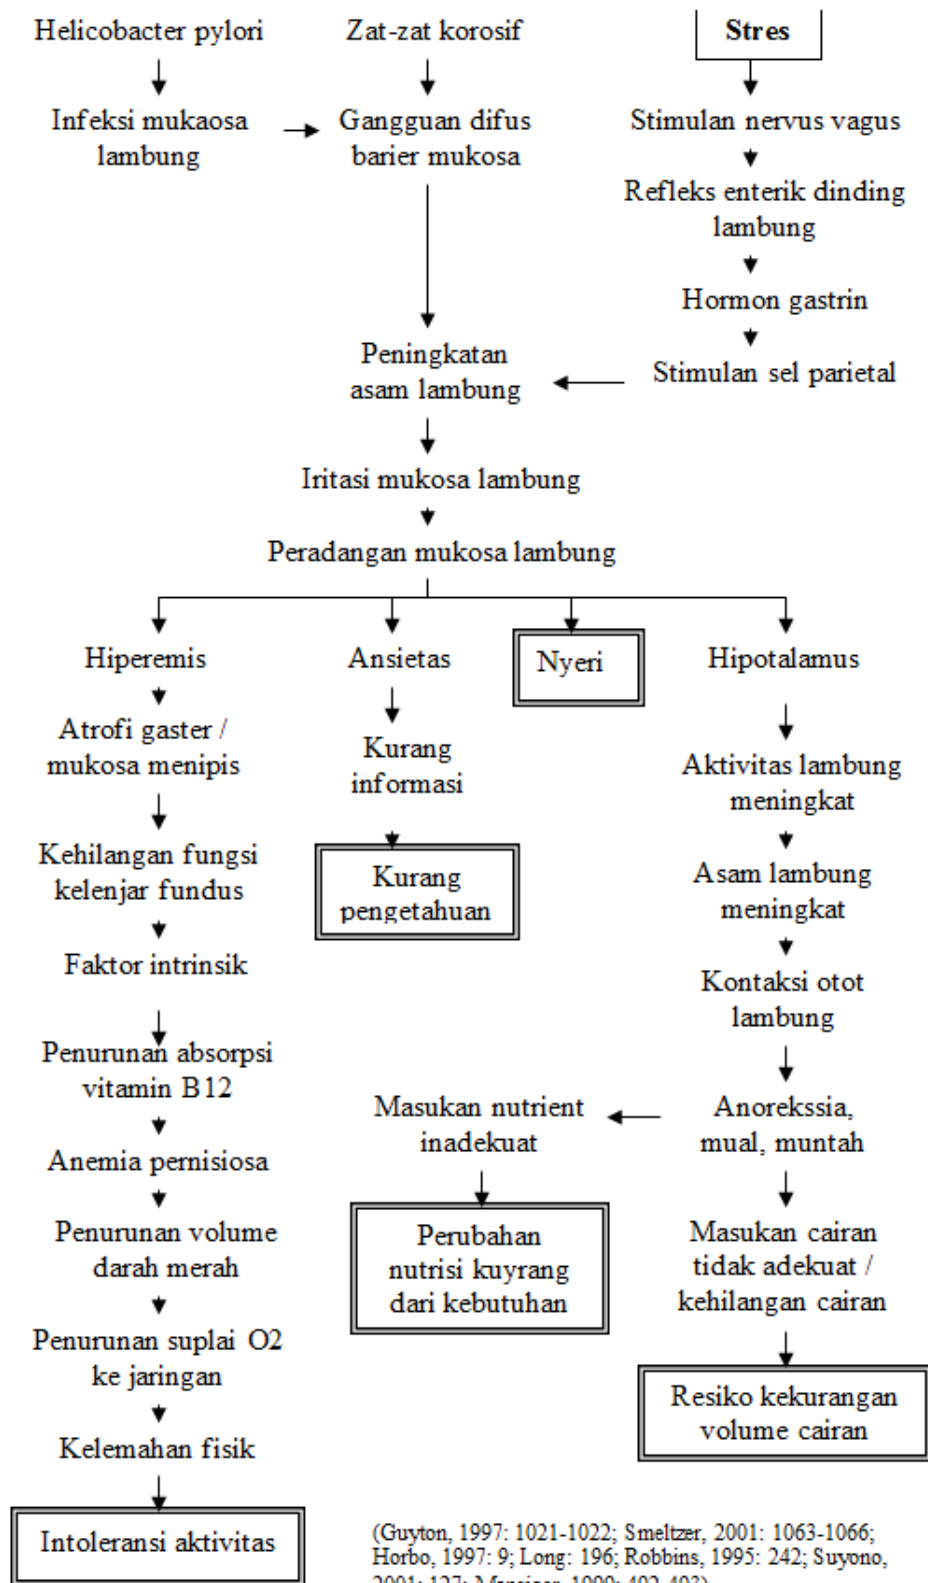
Helicobacter pylori

Infeksi mukaosa lambung

Zat-zat korosif

Gangguan difus barier mukosa

Stres

Stimulan nervus vagus

Refleks enterik dinding lambung

Hormon gastrin

Stimulan sel parietal

Peningkatan asam lambung

Iritasi mukosa lambung

Peradangan mukosa lambung

Hiperemis

Atrofi gaster / mukosa menipis

Kehilangan fungsi kelenjar fundus

Faktor intrinsik

Penurunan absorpsi vitamin B12

Anemia pernisiosa

Penurunan volume darah merah

Penurunan suplai O2 ke jaringan

Kelemahan fisik

Intoleransi aktivitas

Ansietas

Kurang informasi

Kurang pengetahuan

Nyeri

Hipotalamus

Aktivitas lambung meningkat

Asam lambung meningkat

Kontaksi otot lambung

Anorekssia, mual, muntah

Masukan nutrient inadekuat

Perubahan nutrisi kuyrang dari kebutuhan

Masukan cairan tidak adekuat / kehilangan cairan

Resiko kekurangan volume cairan

(Guyton, 1997: 1021-1022; Smeltzer, 2001: 1063-1066; Horbo, 1997: 9; Long: 196; Robbins, 1995: 242; Suyono, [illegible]